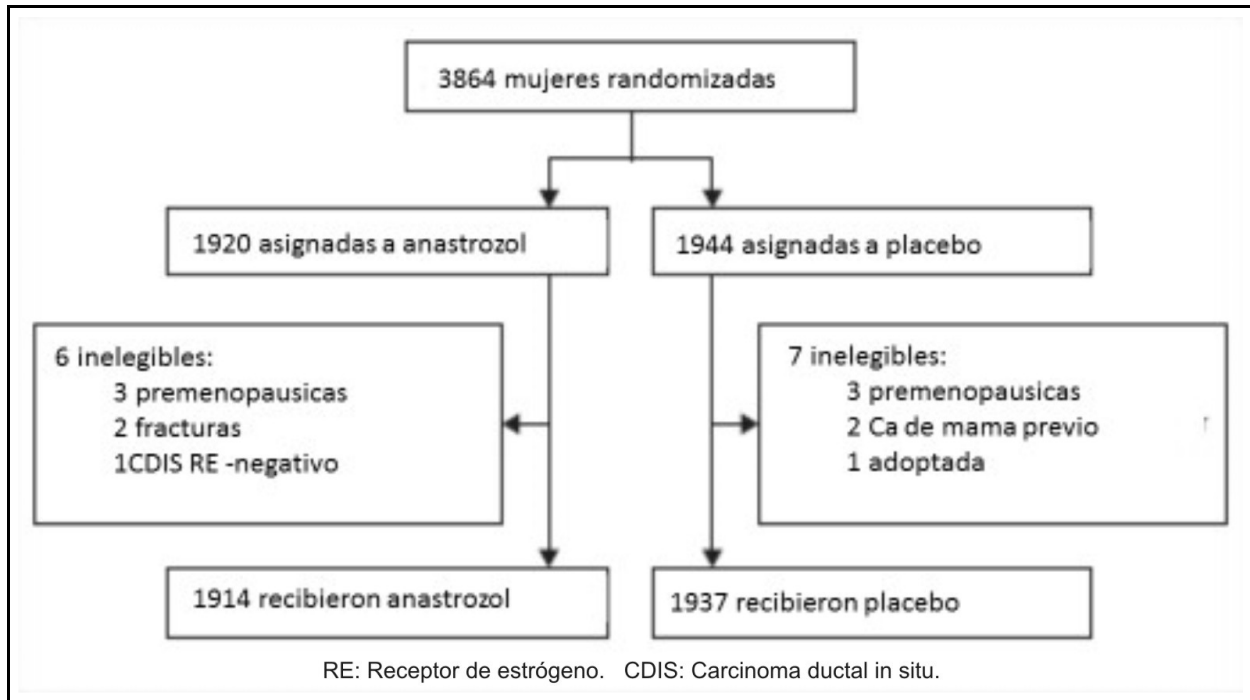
3864 mujeres randomizadas

1920 asignadas a anastrozol

1944 asignadas a placebo

6 inelegibles:
3 premenopausicas
2 fracturas
1CDIS RE -negativo

7 inelegibles:
3 premenopausicas
2 Ca de mama previo
1 adoptada

1914 recibieron anastrozol

1937 recibieron placebo

RE: Receptor de estrógeno. CDIS: Carcinoma ductal in situ.